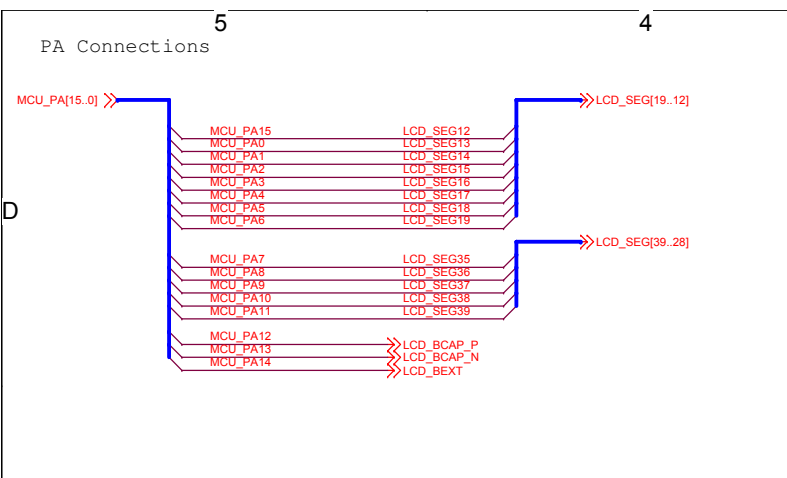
5

4

PA Connections

MCU_PA[15..0]

LCD_SEG[19..12]

MCU_PA15
MCU_PA0
MCU_PA1
MCU_PA2
MCU_PA3
MCU_PA4
MCU_PA5
MCU_PA6

LCD_SEG12
LCD_SEG13
LCD_SEG14
LCD_SEG15
LCD_SEG16
LCD_SEG17
LCD_SEG18
LCD_SEG19

D

LCD_SEG[39..28]

MCU_PA7
MCU_PA8
MCU_PA9
MCU_PA10
MCU_PA11

LCD_SEG35
LCD_SEG36
LCD_SEG37
LCD_SEG38
LCD_SEG39

MCU_PA12
MCU_PA13
MCU_PA14

LCD_BCAP_P
LCD_BCAP_N
LCD_BEXT